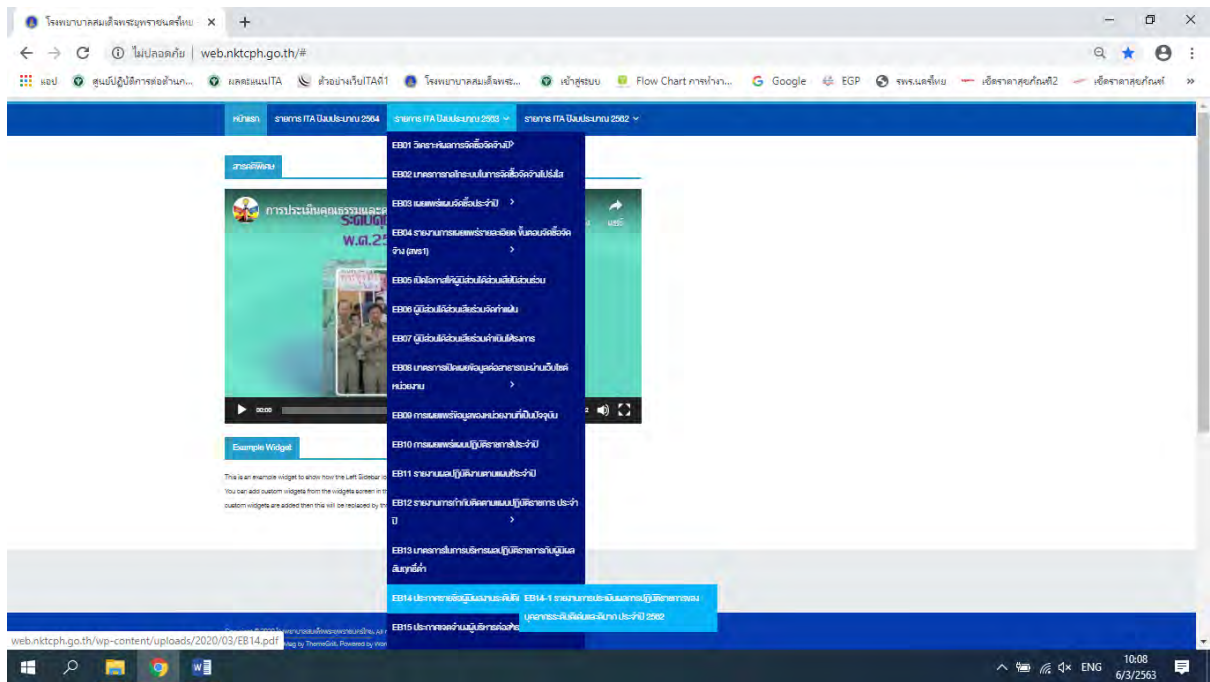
โรงพยาบาลสมเด็จพระยุพราชนครไทย ×
+

ไม่ปลอดภัย | web.nktcph.go.th/#

แอป | ศูนย์ปฏิบัติการต่อต้านก... | ผลคะแนนITA | ตัวอย่างเว็บITA61 | โรงพยาบาลสมเด็จพระ... | เข้าสู่ระบบ | Flow Chart การทำงา... | Google | EGP | รพร.นครไทย | เช็คราคาสุขภัณฑ์2 | เช็คราคาสุขภัณฑ์ | »

หน้าแรก | รายการ ITA ปีงบประมาณ 2564 | รายการ ITA ปีงบประมาณ 2563 | รายการ ITA ปีงบประมาณ 2562

สารคดีพิเศษ

การประเมินคุณธรรมและ
ระดับคุ
พ.ศ.25

แชร์

00:00

EB01 วิเคราะห์ผลการจัดซื้อจัดจ้างปี
EB02 มาตรการกลไกระบบในการจัดซื้อจัดจ้างโปร่งใส
EB03 เผยแพร่แผนจัดซื้อประจำปี
EB04 รายงานการเผยแพร่รายละเอียด ขั้นตอนจัดซื้อจัดจ้าง (สขร1)
EB05 เปิดโอกาสให้ผู้มีส่วนได้ส่วนเสียมีส่วนร่วม
EB06 ผู้มีส่วนได้ส่วนเสียร่วมจัดทำแผน
EB07 ผู้มีส่วนได้ส่วนเสียร่วมดำเนินกิจการ
EB08 มาตรการเปิดเผยข้อมูลต่อสาธารณะผ่านเว็บไซต์หน่วยงาน
EB09 การเผยแพร่ข้อมูลของหน่วยงานที่เป็นปัจจุบัน
EB10 การเผยแพร่แผนปฏิบัติราชการประจำปี
EB11 รายงานผลปฏิบัติงานตามแผนประจำปี
EB12 รายงานการกำกับติดตามแผนปฏิบัติราชการ ประจำปี
EB13 มาตรการในการบริหารผลปฏิบัติราชการกับผู้มีผลสัมฤทธิ์ต่ำ
EB14 ประกาศรายชื่อผู้มีผลงานระดับดีเ
EB14-1 รายงานการประเมินผลการปฏิบัติราชการของบุคลากรระดับดีเด่นและดีมาก ประจำปี 2562
EB15 ประกาศของจ่ายผู้บริหารต่อสาธ

Example Widget

This is an example widget to show how the Left Sidebar lo
You can add custom widgets from the widgets screen in th
custom widgets are added then this will be replaced by th

web.nktcph.go.th/wp-content/uploads/2020/03/EB14.pdf

ENG 10:08 6/3/2563